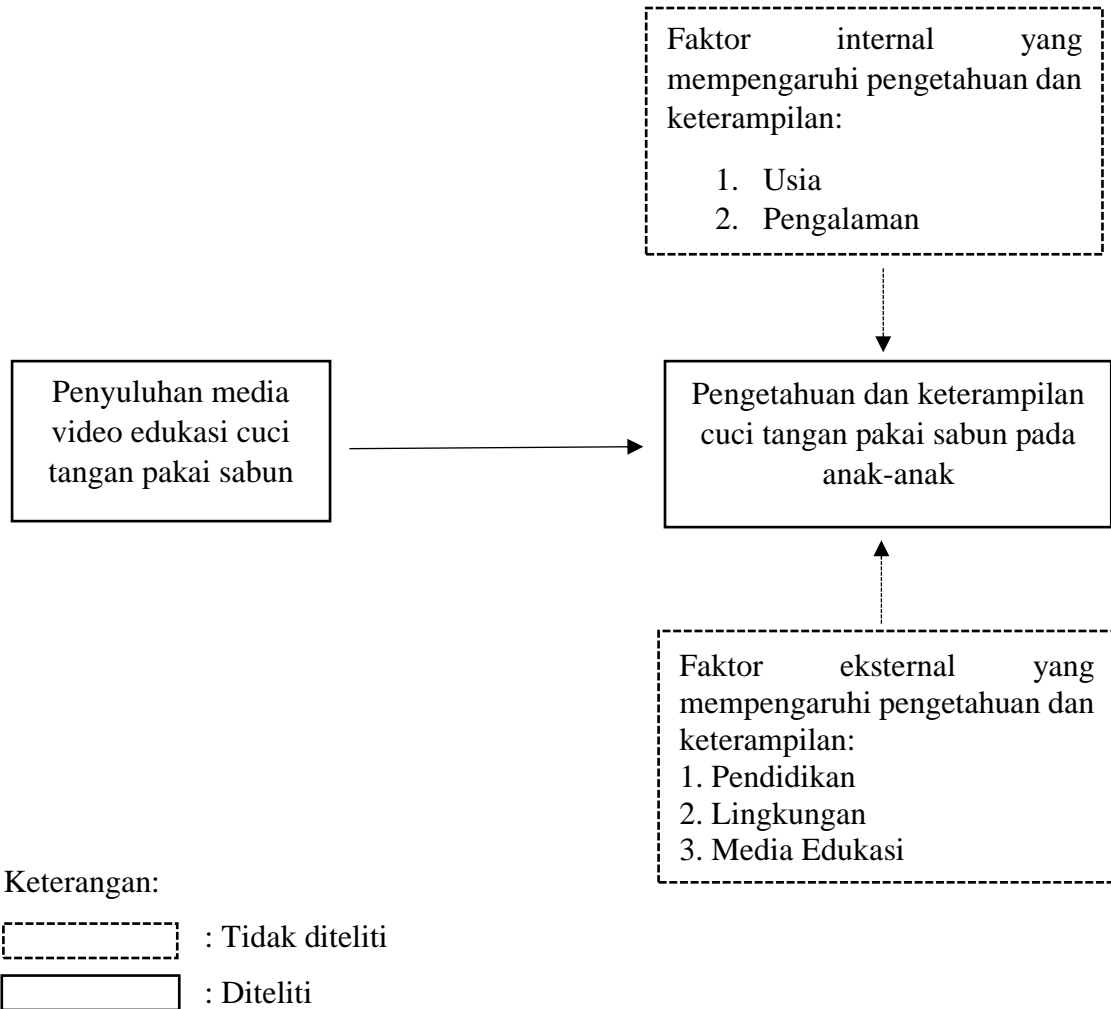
Faktor internal yang mempengaruhi pengetahuan dan keterampilan:

1. Usia
2. Pengalaman

Penyuluhan media video edukasi cuci tangan pakai sabun

Pengetahuan dan keterampilan cuci tangan pakai sabun pada anak-anak

Faktor eksternal yang mempengaruhi pengetahuan dan keterampilan:
1. Pendidikan
2. Lingkungan
3. Media Edukasi

Keterangan:

: Tidak diteliti

: Diteliti